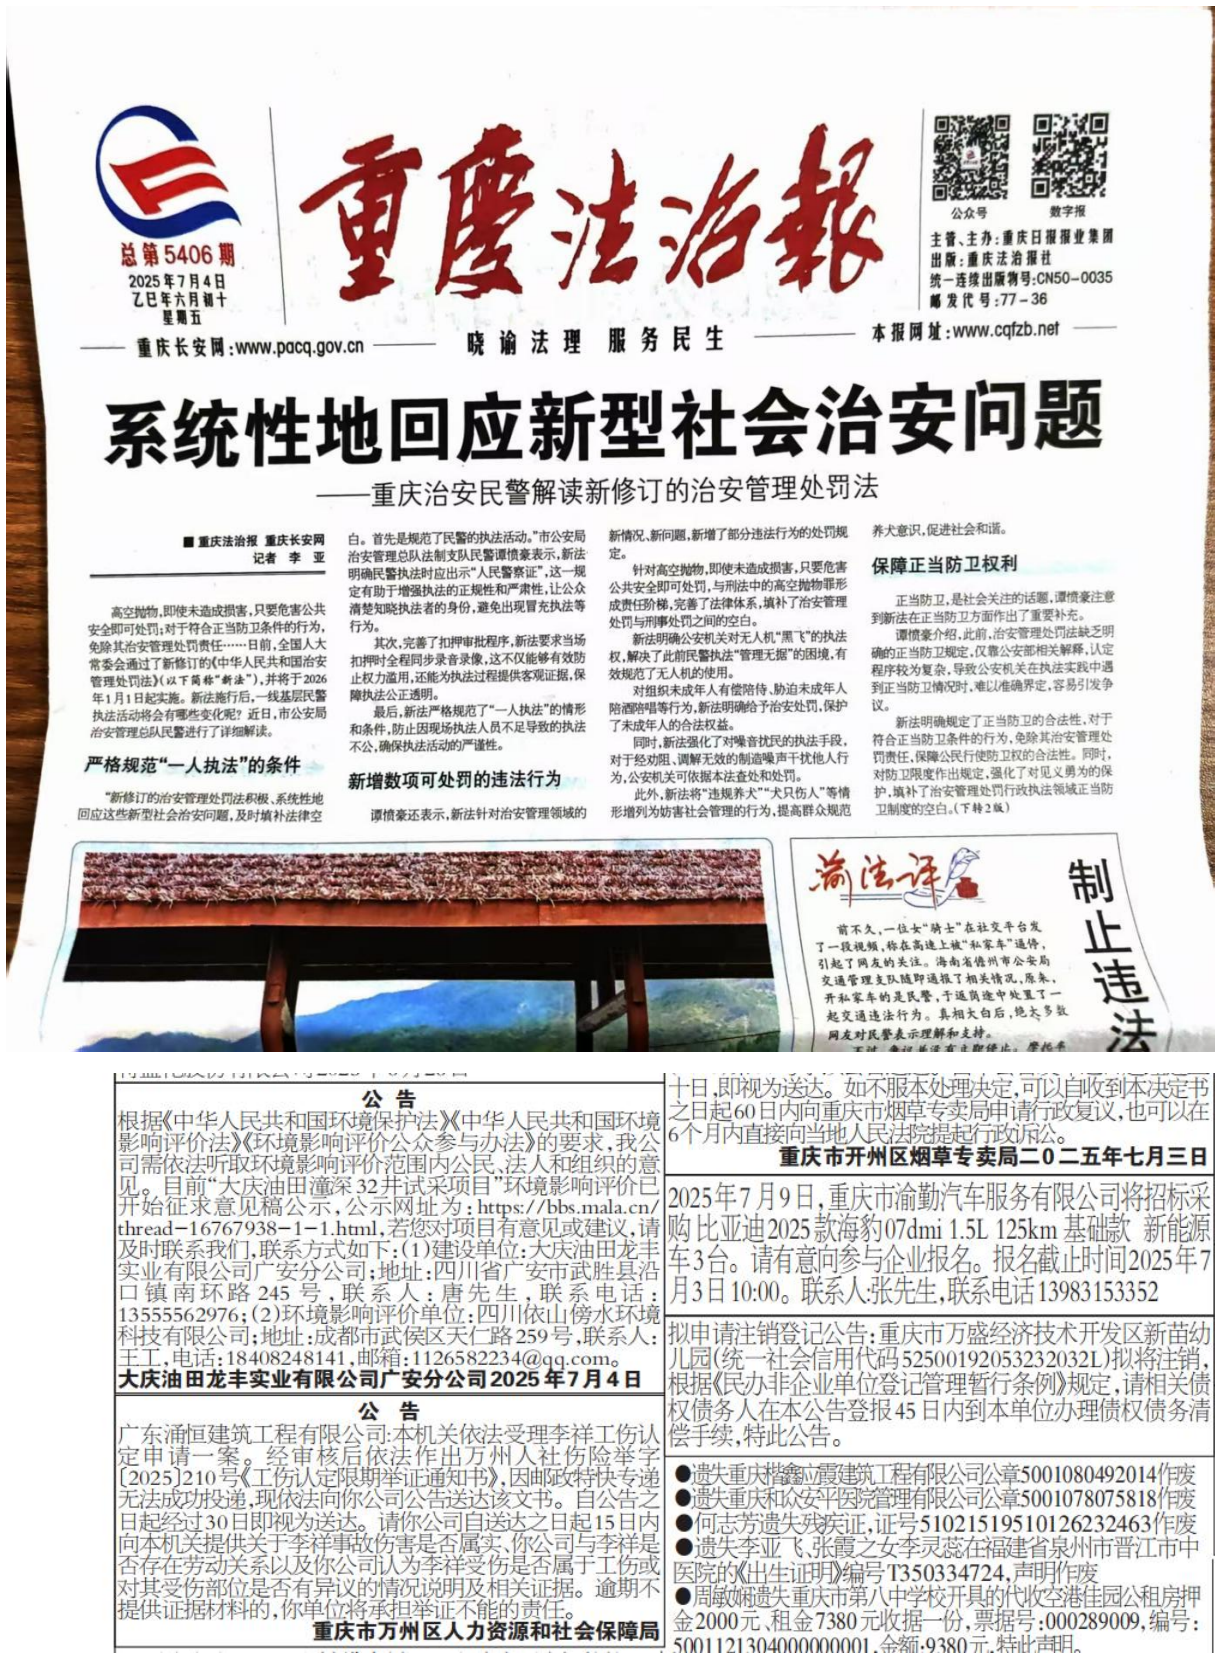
总第5406期
2025年7月4日
乙巳年六月初十
星期五

重慶法治報

公众号 数字报

主管、主办：重庆日报报业集团
出版：重庆法治报社
统一连续出版物号：CN50-0035
邮发代号：77-36

重庆长安网：www.pacq.gov.cn
晓谕法理 服务民生
本报网址：www.cqfzb.net

系统性地回应新型社会治安问题
——重庆治安民警解读新修订的治安管理处罚法

■ 重庆法治报 重庆长安网 记者 李亚

高空抛物，即使未造成损害，只要危害公共安全即可处罚；对于符合正当防卫条件的行为，免除其治安管理处罚责任……目前，全国人大常委会通过了新修订的《中华人民共和国治安管理处罚法》（以下简称"新法"），并将于2026年1月1日起实施。新法施行后，一线基层民警执法活动将会有哪些变化呢？近日，市公安局治安管理总队民警进行了详细解读。

严格规范"一人执法"的条件

"新修订的治安管理处罚法积极、系统性地回应这些新型社会治安问题，及时填补法律空白。首先是规范了民警的执法活动。"市公安局治安管理总队法制支队民警谭愤豪表示，新法明确民警执法时应出示"人民警察证"，这一规定有助于增强执法的正规性和严肃性，让公众清楚知晓执法者的身份，避免出现冒充执法等行为。

其次，完善了扣押审批程序，新法要求当场扣押时全程同步录音录像，这不仅能够有效防止权力滥用，还能为执法过程提供客观证据，保障执法公正透明。

最后，新法严格规范了"一人执法"的情形和条件，防止因现场执法人员不足导致的执法不公，确保执法活动的严谨性。

新增数项可处罚的违法行为

谭愤豪还表示，新法针对治安管理领域的新情况、新问题，新增了部分违法行为的处罚规定。

针对高空抛物，即使未造成损害，只要危害公共安全即可处罚，与刑法中的高空抛物罪形成责任阶梯，完善了法律体系，填补了治安管理处罚与刑事处罚之间的空白。

新法明确公安机关对无人机"黑飞"的执法权，解决了此前民警执法"管理无据"的困境，有效规范了无人机的使用。

对组织未成年人有偿陪侍、胁迫未成年人陪酒陪唱等行为，新法明确给予治安处罚，保护了未成年人的合法权益。

同时，新法强化了对噪音扰民的执法手段，对于经劝阻、调解无效的制造噪声干扰他人行为，公安机关可依据本法查处和处罚。

此外，新法将"违规养犬""犬只伤人"等情形增列为妨害社会管理的行为，提高群众规范养犬意识，促进社会和谐。

保障正当防卫权利

正当防卫，是社会关注的话题，谭愤豪注意到新法在正当防卫方面作出了重要补充。

谭愤豪介绍，此前，治安管理处罚法缺乏明确的正当防卫规定，仅靠公安部相关解释，认定程序较为复杂，导致公安机关在执法实践中遇到正当防卫情况时，难以准确界定，容易引发争议。

新法明确规定了正当防卫的合法性，对于符合正当防卫条件的行为，免除其治安管理处罚责任，保障公民行使防卫权的合法性。同时，对防卫限度作出规定，强化了对见义勇为的保护，填补了治安管理处罚行政执法领域正当防卫制度的空白。（下转2版）

渝法评

制止违法

前不久，一位女"骑士"在社交平台自发了一段视频，称在高速上被"私家车"逼停，引起了网友的关注。海南省儋州市公安局交通管理支队随即通报了相关情况，原来，开私家车的是民警，于返岗途中处置了一起交通违法行为。真相大白后，绝大多数网友对民警表示理解和支持。

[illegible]

公 告
根据《中华人民共和国环境保护法》《中华人民共和国环境影响评价法》《环境影响评价公众参与办法》的要求，我公司需依法听取环境影响评价范围内公民、法人和组织的意见。目前"大庆油田潼深32井试采项目"环境影响评价已开始征求意见稿公示，公示网址为：https://bbs.mala.cn/thread-16767938-1-1.html，若您对项目有意见或建议，请及时联系我们，联系方式如下：(1)建设单位：大庆油田龙丰实业有限公司广安分公司；地址：四川省广安市武胜县沿口镇南环路245号，联系人：唐先生，联系电话：13555562976；(2)环境影响评价单位：四川依山傍水环境科技有限公司；地址：成都市武侯区天仁路259号，联系人：王工，电话：18408248141，邮箱：1126582234@qq.com。
大庆油田龙丰实业有限公司广安分公司 2025年7月4日

公 告
广东涌恒建筑工程有限公司：本机关依法受理李祥工伤认定申请一案。经审核后依法作出万州人社伤险举字〔2025〕210号《工伤认定限期举证通知书》，因邮政特快专递无法成功投递，现依法向你公司公告送达该文书。自公告之日起经过30日即视为送达。请你公司自送达之日起15日内向本机关提供关于李祥事故伤害是否属实、你公司与李祥是否存在劳动关系以及你公司认为李祥受伤是否属于工伤或对其受伤部位是否有异议的情况说明及相关证据。逾期不提供证据材料的，你单位将承担举证不能的责任。
重庆市万州区人力资源和社会保障局

十日，即视为送达。如不服本处理决定，可以自收到本决定书之日起60日内向重庆市烟草专卖局申请行政复议，也可以在6个月内直接向当地人民法院提起行政诉讼。
重庆市开州区烟草专卖局二〇二五年七月三日

2025年7月9日，重庆市渝勤汽车服务有限公司将招标采购比亚迪2025款海豹07dmi 1.5L 125km 基础款 新能源车3台。请有意向参与企业报名。报名截止时间2025年7月3日10:00。联系人：张先生，联系电话13983153352

拟申请注销登记公告：重庆市万盛经济技术开发区新苗幼儿园（统一社会信用代码52500192053232032L）拟将注销，根据《民办非企业单位登记管理暂行条例》规定，请相关债权债务人在本公告登报45日内到本单位办理债权债务清偿手续，特此公告。

●遗失重庆攒鑫应霞建筑工程有限公司公章5001080492014作废
●遗失重庆和众安平医院管理有限公司公章5001078075818作废
●何志芳遗失残疾证，证号51021519510126232463作废
●遗失李亚飞、张霞之女李灵蕊在福建省泉州市晋江市中医院的《出生证明》编号T350334724，声明作废
●周敏娴遗失重庆市第八中学校开具的代收空港佳园公租房押金2000元、租金7380元收据一份，票据号：000289009，编号：50011213040000000​01，金额：9380元，特此声明。